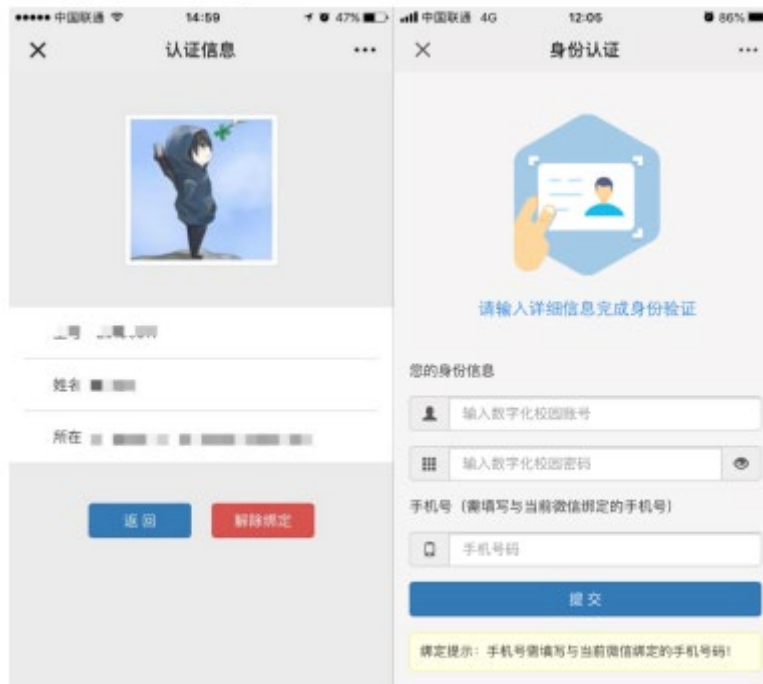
••••• 中国联通 14:59 47%

×

认证信息

•••

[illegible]号 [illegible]

姓名 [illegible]

所在 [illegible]

返回

解除绑定

中国联通 4G 12:05 86%

×

身份认证

•••

请输入详细信息完成身份验证

您的身份信息

输入数字化校园账号

输入数字化校园密码

手机号（需填写与当前微信绑定的手机号）

手机号码

提交

绑定提示：手机号需填写与当前微信绑定的手机号码！